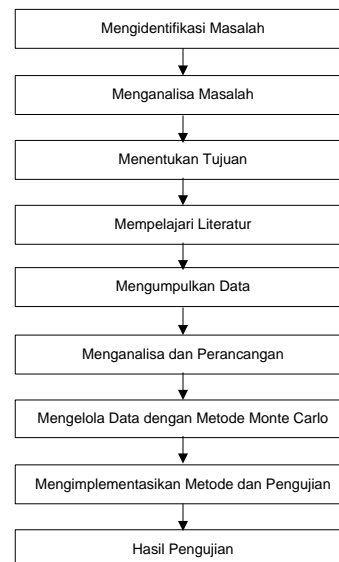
Mengidentifikasi Masalah

Menganalisa Masalah

Menentukan Tujuan

Mempelajari Literatur

Mengumpulkan Data

Menganalisa dan Perancangan

Mengelola Data dengan Metode Monte Carlo

Mengimplementasikan Metode dan Pengujian

Hasil Pengujian